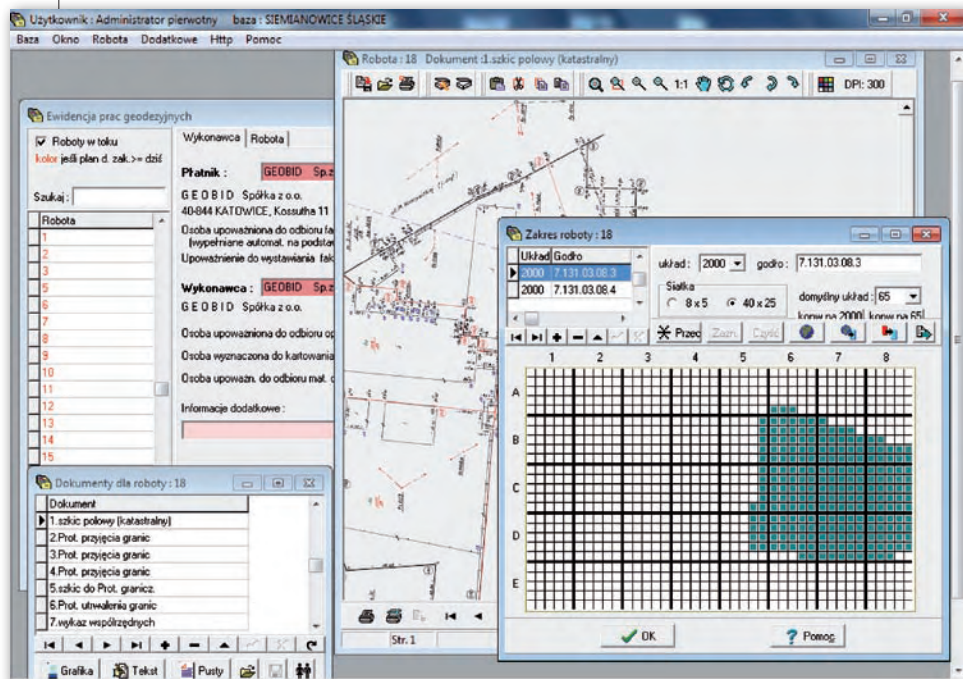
Użytkownik : Administrator pierwotny baza : SIEMIANOWICE ŚLĄSKIE

Baza Okno Robota Dodatkowe Http Pomoc

Robota : 18 Dokument :1.szkic polowy (katastralny)

1:1 DPI: 300

Ewidencja prac geodezyjnych

Roboty w toku
kolor jeśli plan d. zak.>= dziś

Szukaj :

| Robota |
|---|
| 1 |
| 2 |
| 3 |
| 4 |
| 5 |
| 6 |
| 7 |
| 8 |
| 9 |
| 10 |
| 11 |
| 12 |
| 13 |
| 14 |
| 15 |

Wykonawca Robota

Płatnik : GEOBID Sp.z

GEOBID Spółka z o.o.
40-844 KATOWICE, Kossutha 11

Osoba upoważniona do odbioru fa
(wypełniane automat. na podsta

Upoważnienie do wystawiania fak

Wykonawca : GEOBID Sp.z

GEOBID Spółka z o.o.

Osoba upoważniona do odbioru op

Osoba wyznaczona do kartowania

Osoba upoważn. do odbioru mat.

Informacje dodatkowe :

Dokumenty dla roboty : 18

| Dokument |
|---|
| 1.szkic polowy (katastralny) |
| 2.Prot. przyjęcia granic |
| 3.Prot. przyjęcia granic |
| 4.Prot. przyjęcia granic |
| 5.szkic do Prot. granicz. |
| 6.Prot. utrwalenia granic |
| 7.wykaz współrzędnych |

Grafika Tekst Pusty

Str. 1

Zakres roboty : 18

| Układ | Godło |
|---|---|
| 2000 | 7.131.03.08.3 |
| 2000 | 7.131.03.08.4 |

układ : 2000 godło : 7.131.03.08.3

Siatka
8 x 5 40 x 25

domyślny układ : 65
konw na 2000 konw na 65

Przec Zazn. Część

1 2 3 4 5 6 7 8

A B C D E

OK Pomoc